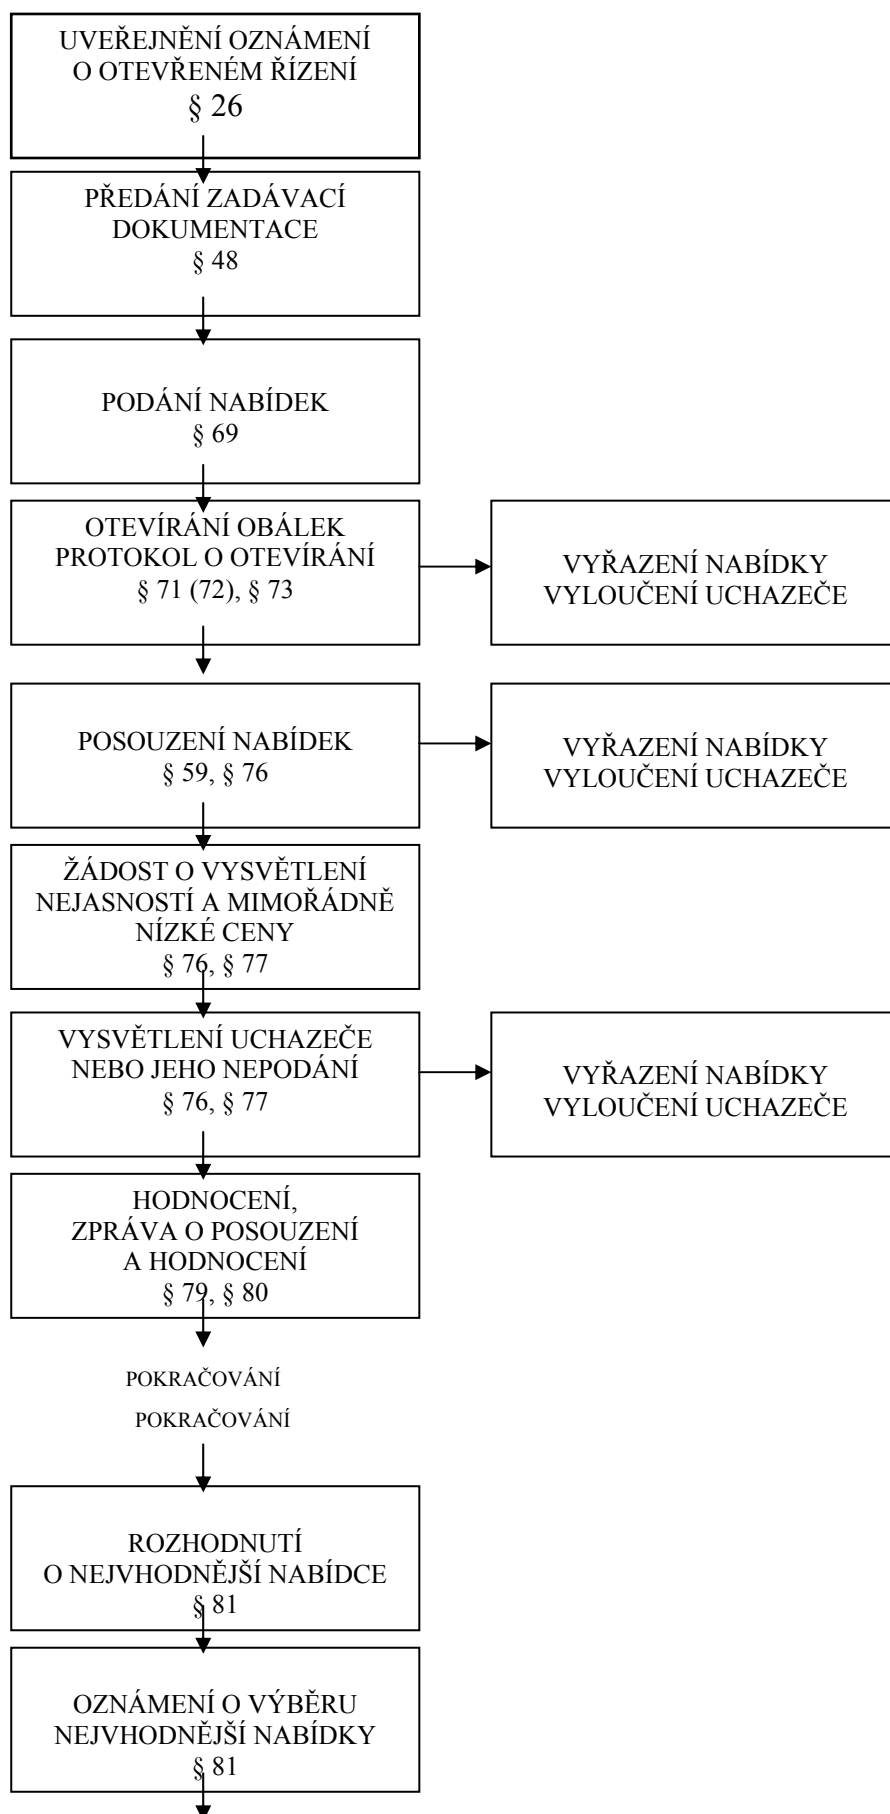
UVEŘEJNĚNÍ OZNÁMENÍ O OTEVŘENÉM ŘÍZENÍ
§ 26

PŘEDÁNÍ ZADÁVACÍ DOKUMENTACE
§ 48

PODÁNÍ NABÍDEK
§ 69

OTEVÍRÁNÍ OBÁLEK PROTOKOL O OTEVÍRÁNÍ
§ 71 (72), § 73

VYŘAZENÍ NABÍDKY VYLOUČENÍ UCHAZEČE

POSOUZENÍ NABÍDEK
§ 59, § 76

VYŘAZENÍ NABÍDKY VYLOUČENÍ UCHAZEČE

ŽÁDOST O VYSVĚTLENÍ NEJASNOSTÍ A MIMOŘÁDNĚ NÍZKÉ CENY
§ 76, § 77

VYSVĚTLENÍ UCHAZEČE NEBO JEHO NEPODÁNÍ
§ 76, § 77

VYŘAZENÍ NABÍDKY VYLOUČENÍ UCHAZEČE

HODNOCENÍ, ZPRÁVA O POSOUZENÍ A HODNOCENÍ
§ 79, § 80

POKRAČOVÁNÍ

POKRAČOVÁNÍ

ROZHODNUTÍ O NEJVHODNĚJŠÍ NABÍDCE
§ 81

OZNÁMENÍ O VÝBĚRU NEJVHODNĚJŠÍ NABÍDKY
§ 81